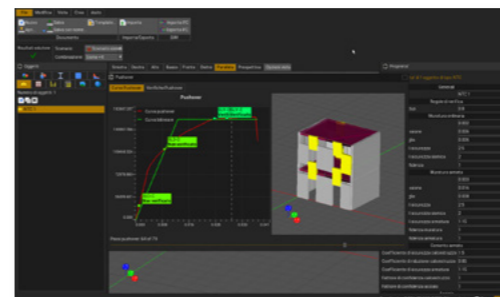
File Modifica Vista View Aiuto

Nuovo Apri Salva Salva con nome Template Esporta Importa IFC Esporta IFC

Documento Importa/Esporta BIM

Risultati soluzione Scenario Combinazione

Oggetti

Numero di oggetti: 1

Pushover

Curva Pushover Verifiche Pushover

Pushover

Curva pushover Curva bilineare

Pianta pushover SAV.X+ TS

Proprietà

Generali

Regole di verifica

Struttura ordinaria

Struttura primaria

Elemento sismico